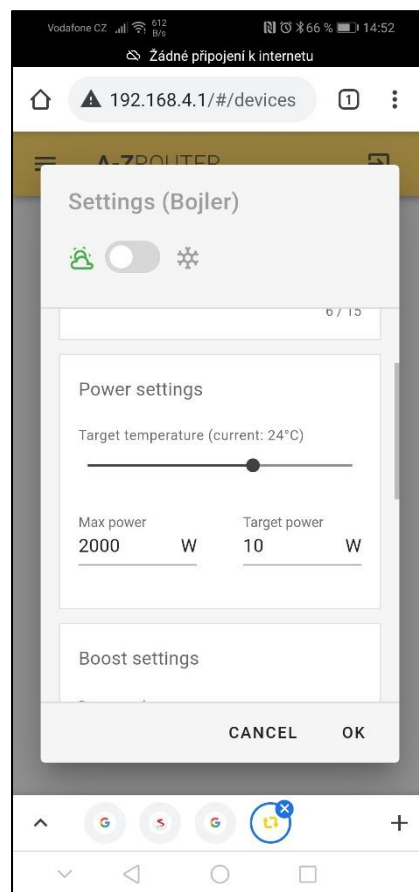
Vodafone CZ 612 B/s 66 % 14:52
Žádné připojení k internetu
192.168.4.1/#/devices
1
A-ZROUTER
Settings (Bojler)
6 / 15
Power settings
Target temperature (current: 24°C)
Max power
2000 W
Target power
10 W
Boost settings
CANCEL
OK
+